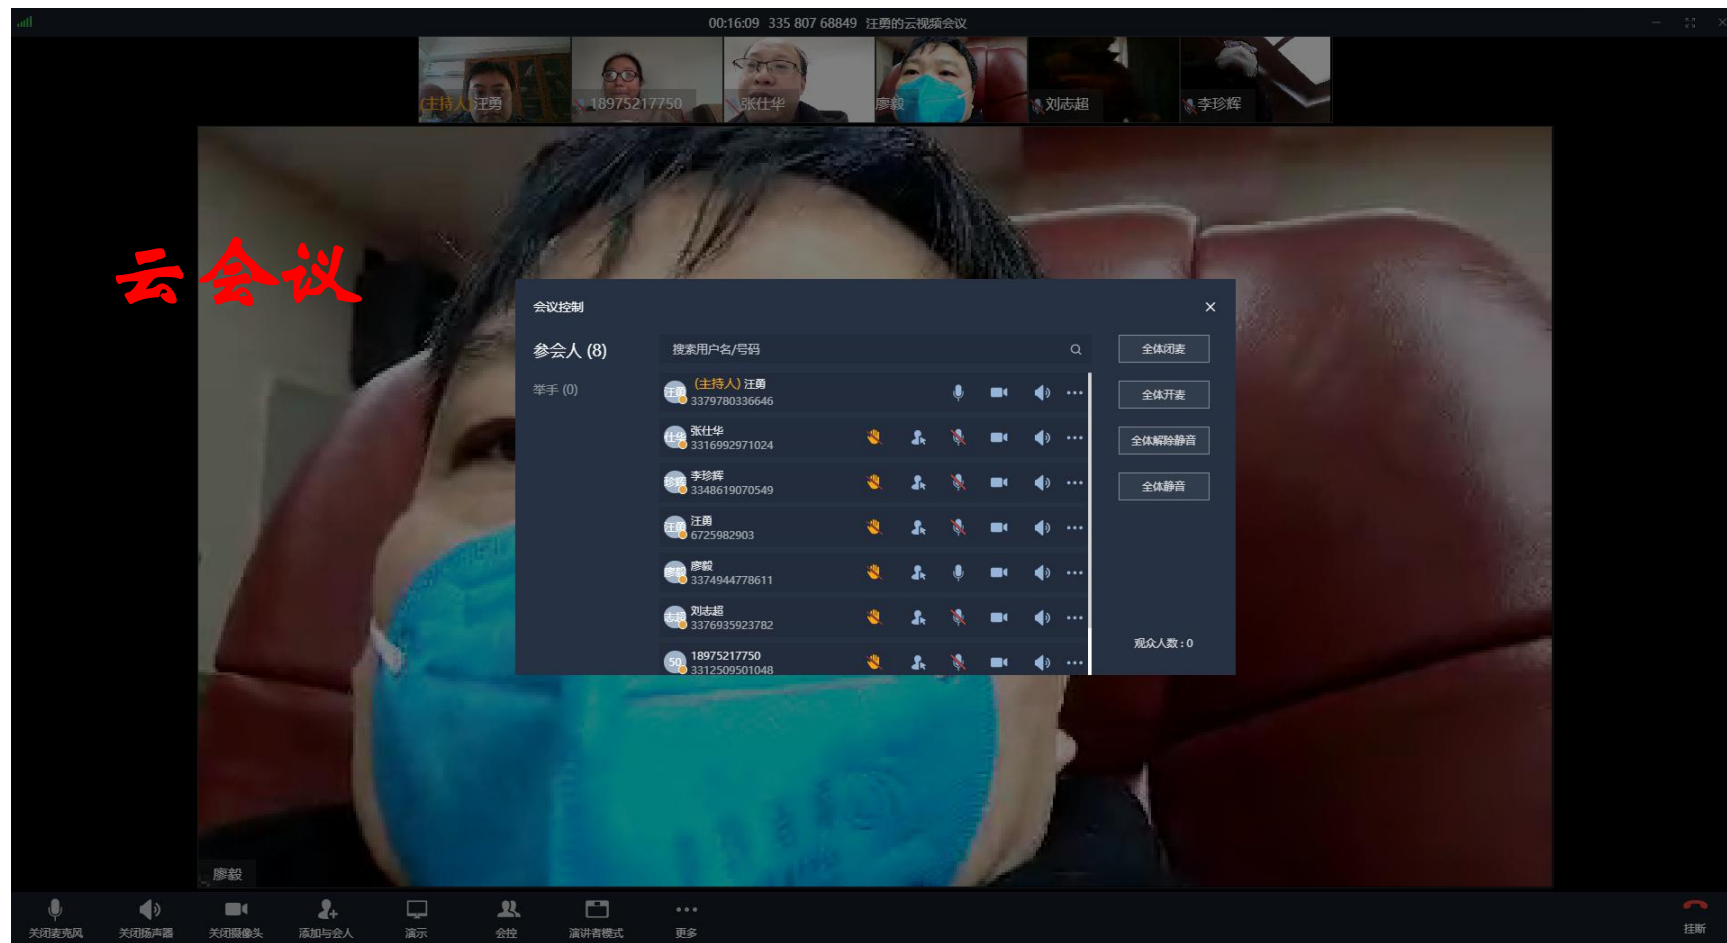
00:16:09 335 807 68849 汪勇的云视频会议

(主持人)汪勇
18975217750
张仕华
廖毅
刘志超
李珍辉

云会议

会议控制

参会人 (8)
举手 (0)

搜索用户名/号码

| 参会人 | 号码 |
|---|---|
| (主持人) 汪勇 | 3379780336646 |
| 张仕华 | 3316992971024 |
| 李珍辉 | 3348619070549 |
| 汪勇 | 6725982903 |
| 廖毅 | 3374944778611 |
| 刘志超 | 3376935923782 |
| 18975217750 | 3312509501048 |

全体闭麦
全体开麦
全体解除静音
全体静音

观众人数：0

廖毅

关闭麦克风 关闭扬声器 关闭摄像头 添加与会人 演示 会控 演讲者模式 更多 挂断